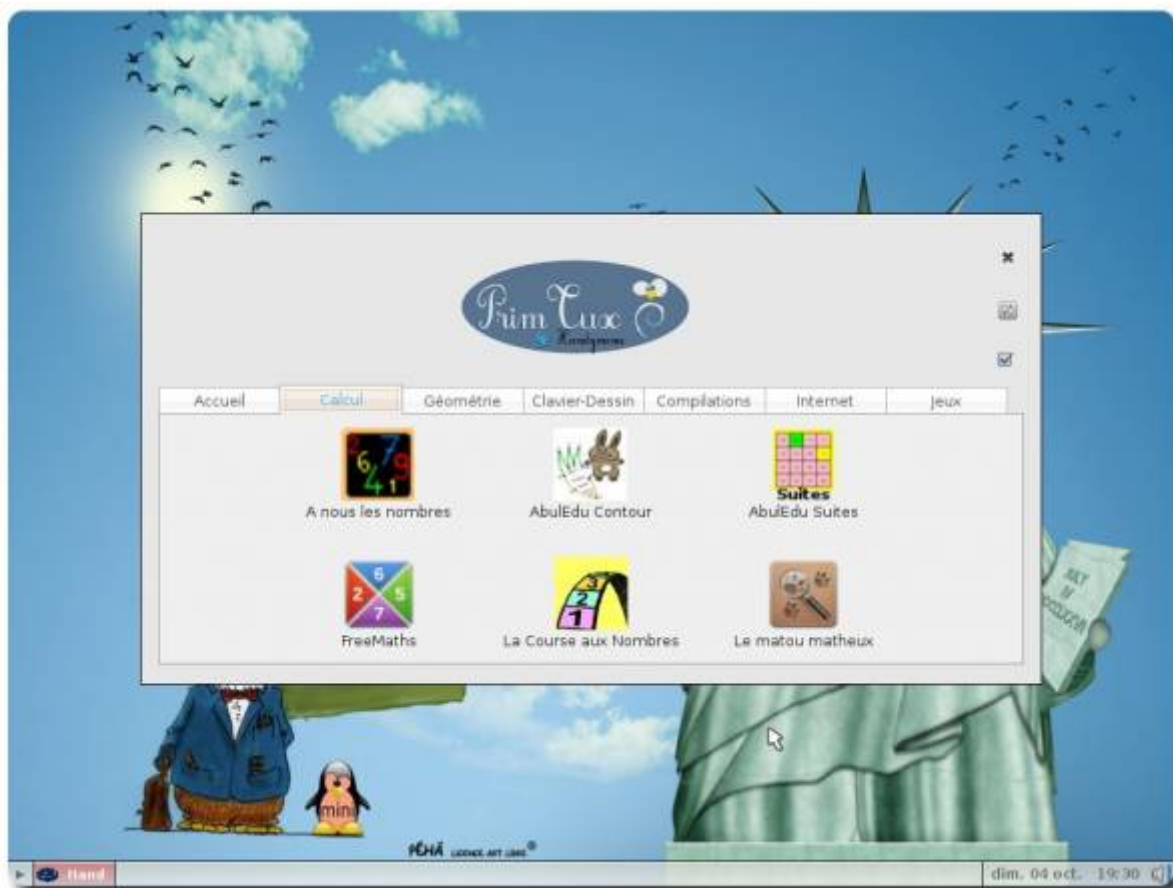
Prim Tux
Accueil
Calcul
Géométrie
Clavier-Dessin
Compilations
Internet
Jeux
A nous les nombres
AbulEdu Contour
Suites
AbulEdu Suites
FreeMaths
La Course aux Nombres
Le matou matheux
mini
PÉHÄ LICENCE ART LIBRE
Hand
dim. 04 oct. 19:30